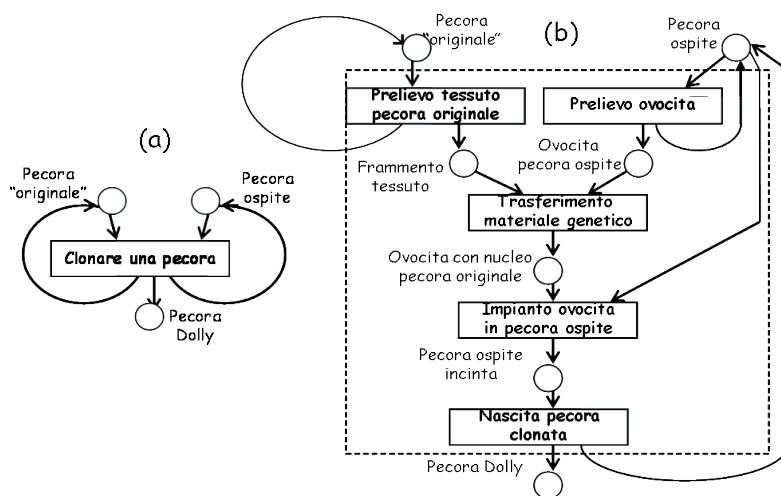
(a)

Pecora "originale"

Pecora ospite

Clonare una pecora

Pecora Dolly

(b)

Pecora "originale"

Pecora ospite

Prelievo tessuto pecora originale

Prelievo ovocita

Frammento tessuto

Ovocita pecora ospite

Trasferimento materiale genetico

Ovocita con nucleo pecora originale

Impianto ovocita in pecora ospite

Pecora ospite incinta

Nascita pecora clonata

Pecora Dolly